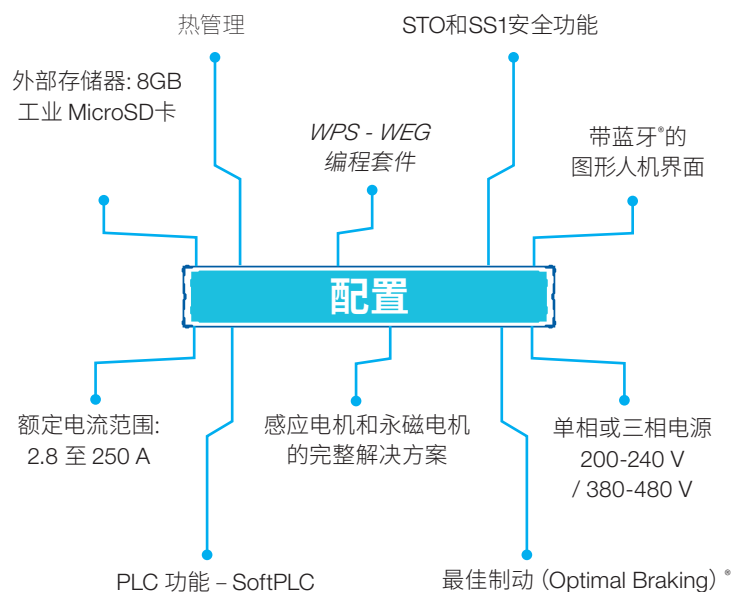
热管理

STO和SS1安全功能

外部存储器: 8GB 工业 MicroSD卡

*WPS - WEG 编程套件*

带蓝牙®的 图形人机界面

配置

额定电流范围: 2.8 至 250 A

感应电机和永磁电机 的完整解决方案

单相或三相电源 200-240 V / 380-480 V

PLC 功能 – SoftPLC

最佳制动 (Optimal Braking) ®